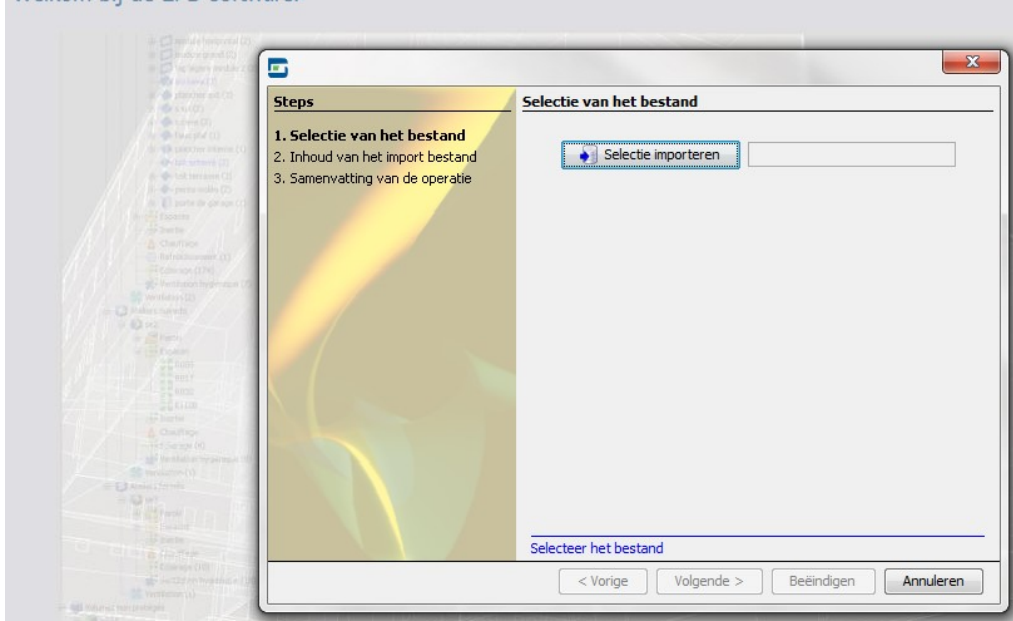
Steps

1. Selectie van het bestand
2. Inhoud van het import bestand
3. Samenvatting van de operatie

Selectie van het bestand

Selectie importeren

Selecteer het bestand

< Vorige
Volgende >
Beëindigen
Annuleren